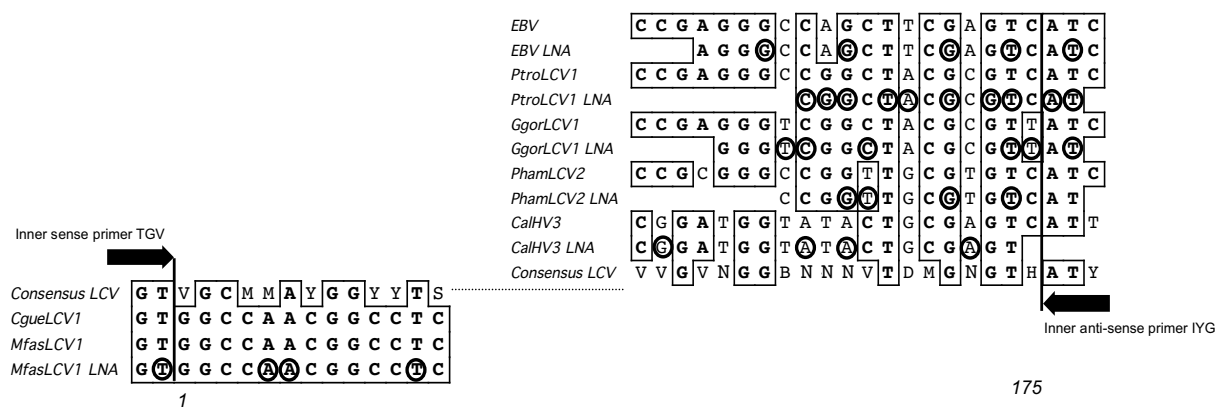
| | |
|---|---|
| EBV | C C G A G G G C C A G C T T C G A G T C A T C |
| EBV LNA | A G G G C C A G C T T C G A G T C A T C |
| PtroLCV1 | C C G A G G G C C G G C T A C G C G T C A T C |
| PtroLCV1 LNA | C G G C T A C G C G T C A T |
| GgorLCV1 | C C G A G G G T C G G C T A C G C G T T A T C |
| GgorLCV1 LNA | G G G T C G G C T A C G C G T T A T |
| PhamLCV2 | C C G C G G G C C G G T T G C G T G T C A T C |
| PhamLCV2 LNA | C C G G T T G C G T G T C A T |
| CalHV3 | C G G A T G G T A T A C T G C G A G T C A T T |
| CalHV3 LNA | C G G A T G G T A T A C T G C G A G T |
| Consensus LCV | V V G V N G G B N N N V T D M G N G T H A T Y |

Inner sense primer TGV

| | |
|---|---|
| Consensus LCV | G T V G C M M A Y G G Y Y T S |
| CgueLCV1 | G T G G C C A A C G G C C T C |
| MfasLCV1 | G T G G C C A A C G G C C T C |
| MfasLCV1 LNA | G T G G C C A A C G G C C T C |

1

Inner anti-sense primer IYG

175